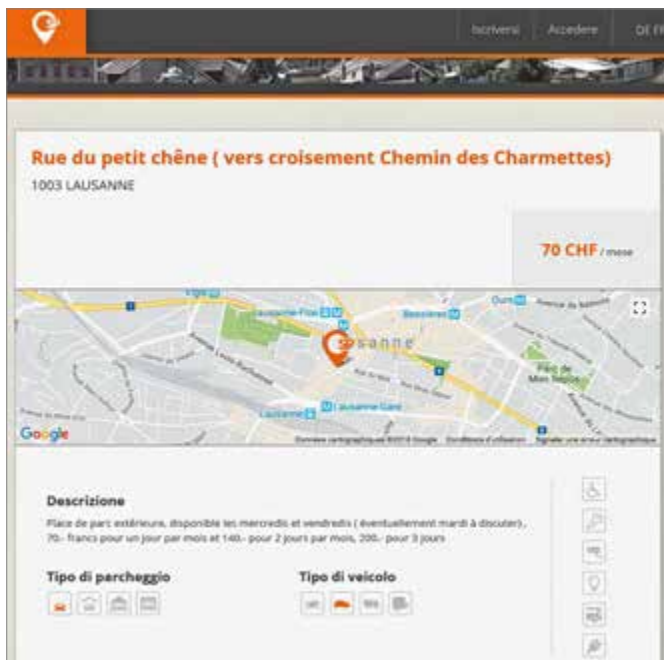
Iscriversi Accedere DE FR

Rue du petit chêne ( vers croisement Chemin des Charmettes)
1003 LAUSANNE

70 CHF / mese

Lausanne-Flon
Bessières
Ours
Parc de Mon Repos
Lausanne
Lausanne-Gare
Google
Dati cartografici ©2018 Google Condizioni d'utilizzo Segnala un errore cartografico

Descrizione
Place de parc extérieure, disponible les mercredis et vendredis ( éventuellement mardi à discuter). 70.- francs pour un jour par mois et 140.- pour 2 jours par mois, 200.- pour 3 jours

Tipo di parcheggio

Tipo di veicolo